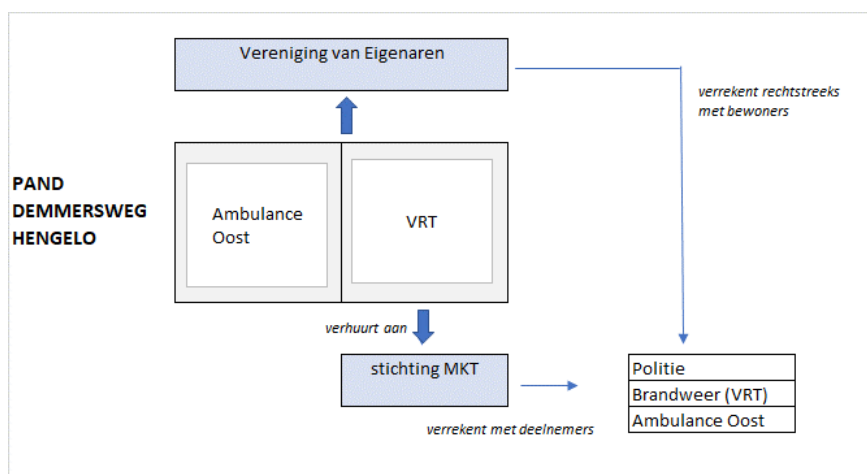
Vereniging van Eigenaren

verrekent rechtstreeks met bewoners

PAND DEMMERSWEG HENGELO

Ambulance Oost

VRT

verhuurt aan

stichting MKT

verrekent met deelnemers

Politie
Brandweer (VRT)
Ambulance Oost